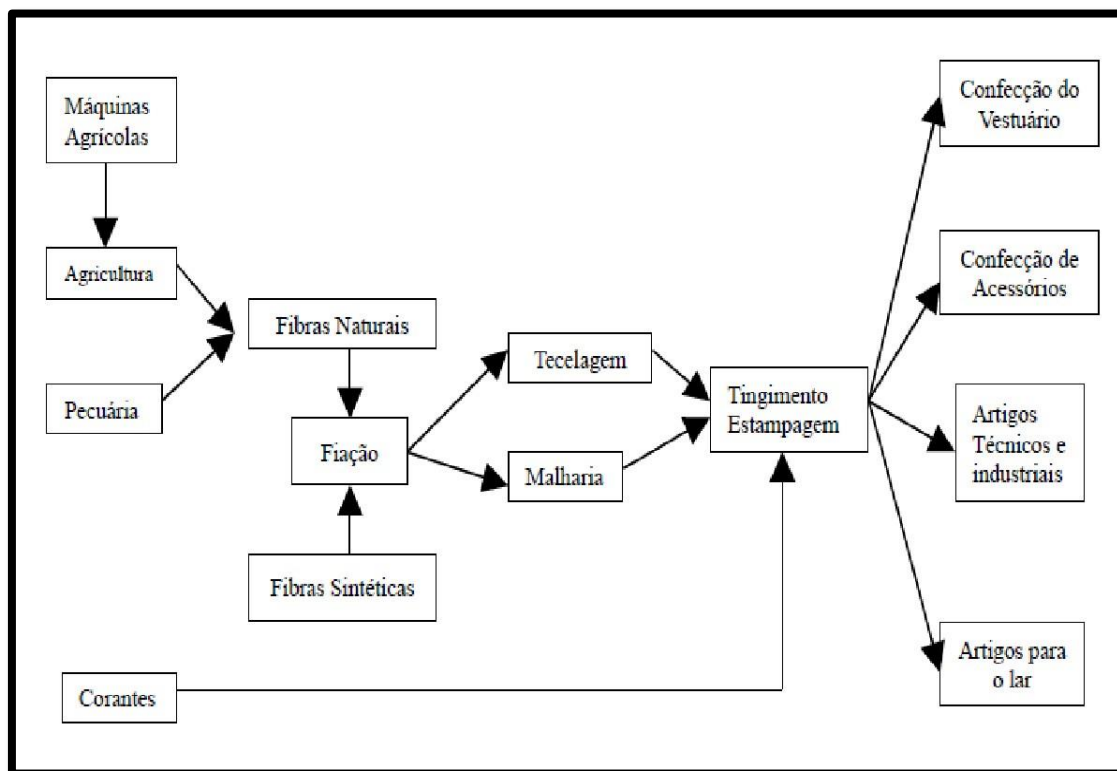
Máquinas Agricolas

Agricultura

Pecuária

Fibras Naturais

Fiação

Fibras Sintéticas

Tecelagem

Malharia

Tingimento Estampagem

Corantes

Confecção do Vestuário

Confecção de Acessórios

Artigos Técnicos e industriais

Artigos para o lar